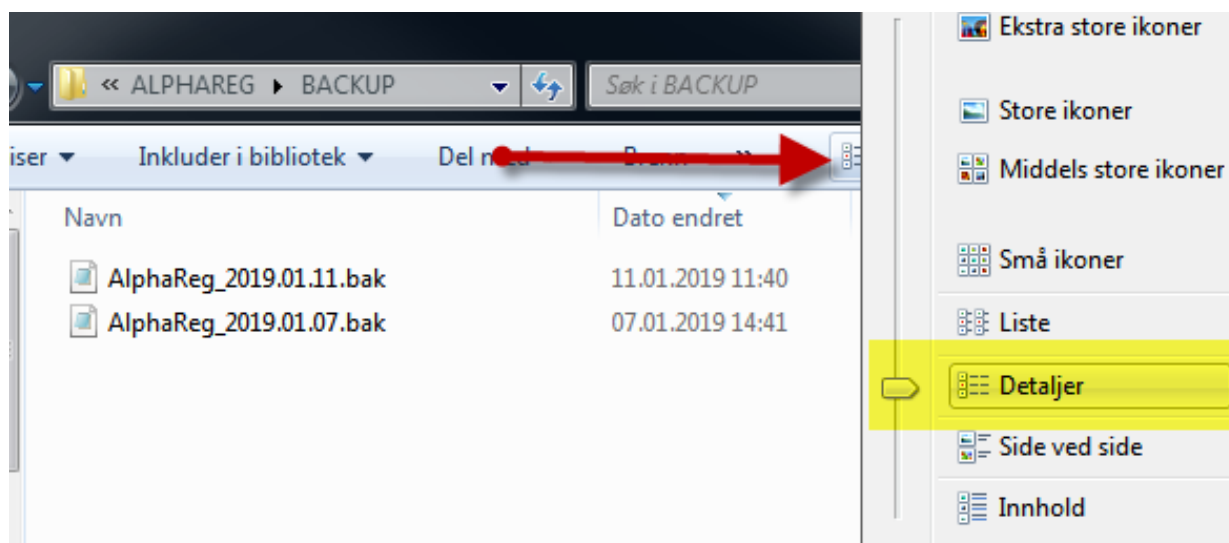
« ALPHAREG ▸ BACKUP

Søk i BACKUP

iser ▾ Inkluder i bibliotek ▾ Del m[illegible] Br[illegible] »

Navn

Dato endret

AlphaReg_2019.01.11.bak 11.01.2019 11:40

AlphaReg_2019.01.07.bak 07.01.2019 14:41

Ekstra store ikoner

Store ikoner

Middels store ikoner

Små ikoner

Liste

Detaljer

Side ved side

Innhold